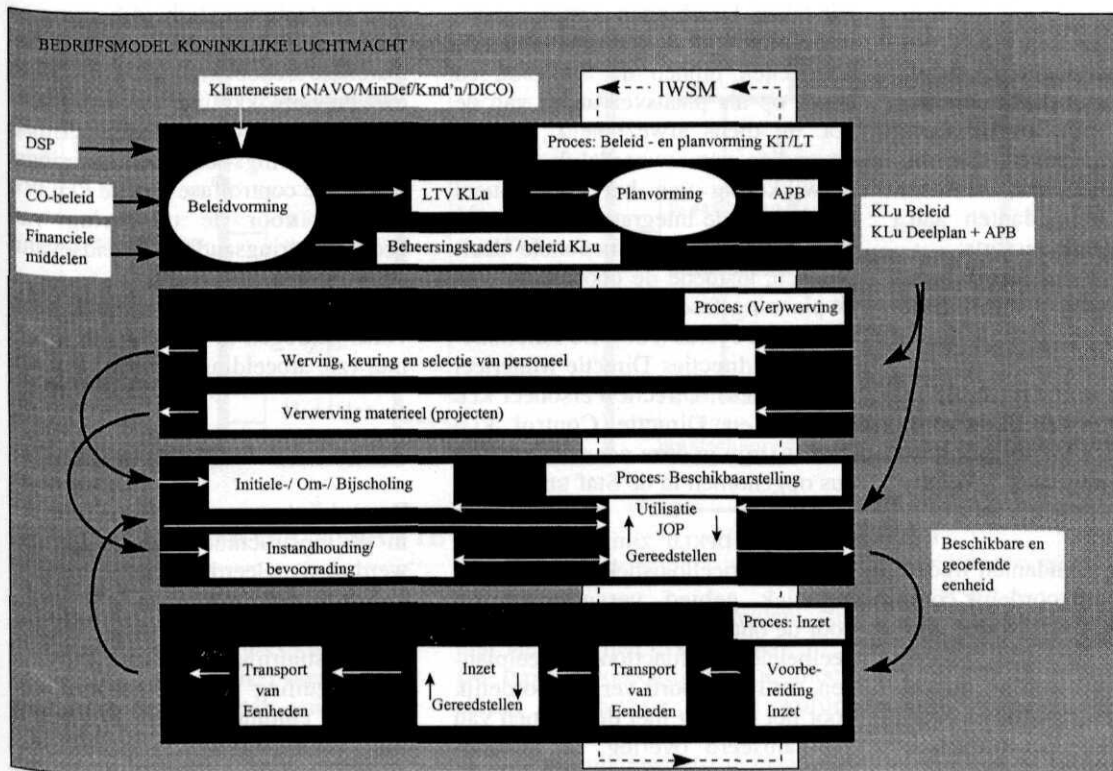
BEDRIJFSMODEL KONINKLIJKE LUCHTMACHT

IWSM

Klanteneisen (NAVO/MinDef/Kmd'n/DICO)

DSP

CO-beleid

Financiele middelen

Proces: Beleid - en planvorming KT/LT

Beleidvorming

LTV KLu

Planvorming

APB

Beheersingskaders / beleid KLu

KLu Beleid
KLu Deelplan + APB

Proces: (Ver)werving

Werving, keuring en selectie van personeel

Verwerving materieel (projecten)

Initiele-/ Om-/ Bijscholing

Proces: Beschikbaarstelling

Utilisatie
JOP
Gereedstellen

Instandhouding/ bevoorrading

Beschikbare en geoefende eenheid

Proces: Inzet

Transport van Eenheden

Inzet
Gereedstellen

Transport van Eenheden

Voorbereiding Inzet